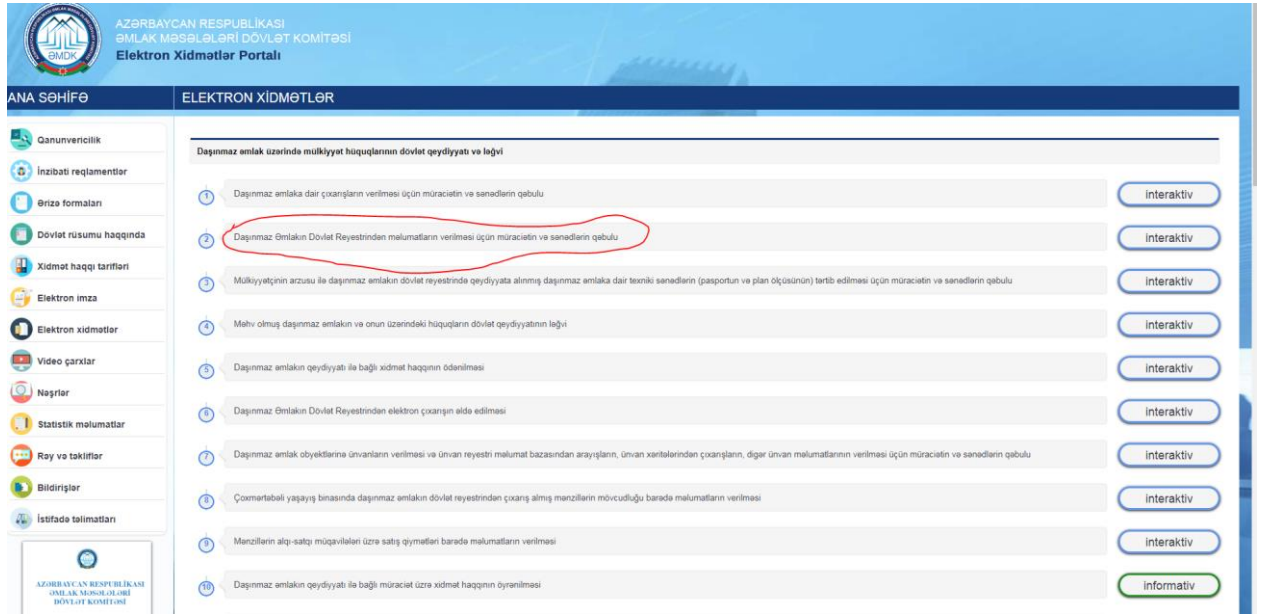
ƏMDK

AZƏRBAYCAN RESPUBLİKASI
ƏMLAK MƏSƏLƏLƏRİ DÖVLƏT KOMİTƏSİ
Elektron Xidmətlər Portalı

ANA SƏHİFƏ

ELEKTRON XİDMƏTLƏR

Qanunvericilik
İnzibati reqlamentlər
Ərizə formaları
Dövlət rüsumu haqqında
Xidmət haqqı tarifləri
Elektron imza
Elektron xidmətlər
Video çarxlar
Nəşrlər
Statistik məlumatlar
Rəy və təkliflər
Bildirişlər
İstifadə təlimatları

AZƏRBAYCAN RESPUBLİKASI ƏMLAK MƏSƏLƏLƏRİ DÖVLƏT KOMİTƏSİ

Daşınmaz əmlak üzərində mülkiyyət hüquqlarının dövlət qeydiyyatı və ləğvi

1 Daşınmaz əmlaka dair çıxarışların verilməsi üçün müraciətin və sənədlərin qəbulu
interaktiv

2 Daşınmaz Əmlakın Dövlət Reyestrindən məlumatların verilməsi üçün müraciətin və sənədlərin qəbulu
interaktiv

3 Mülkiyyətçinin arzusu ilə daşınmaz əmlakın dövlət reyestrində qeydiyyata alınmış daşınmaz əmlaka dair texniki sənədlərin (pasportun və plan ölçüsünün) tərtib edilməsi üçün müraciətin və sənədlərin qəbulu
interaktiv

4 Məhv olmuş daşınmaz əmlakın və onun üzərindəki hüquqların dövlət qeydiyyatının ləğvi
interaktiv

5 Daşınmaz əmlakın qeydiyyatı ilə bağlı xidmət haqqının ödənilməsi
interaktiv

6 Daşınmaz Əmlakın Dövlət Reyestrindən elektron çıxarışın əldə edilməsi
interaktiv

7 Daşınmaz əmlak obyektlərinə ünvanların verilməsi və ünvan reyestri məlumat bazasından arayışların, ünvan xəritələrindən çıxarışların, digər ünvan məlumatlarının verilməsi üçün müraciətin və sənədlərin qəbulu
interaktiv

8 Çoxmərtəbəli yaşayış binasında daşınmaz əmlakın dövlət reyestrindən çıxarış almış mənzillərin mövcudluğu barədə məlumatların verilməsi
interaktiv

9 Mənzillərin alqı-satqı müqavilələri üzrə satış qiymətləri barədə məlumatların verilməsi
interaktiv

10 Daşınmaz əmlakın qeydiyyatı ilə bağlı müraciət üzrə xidmət haqqının öyrənilməsi
informativ